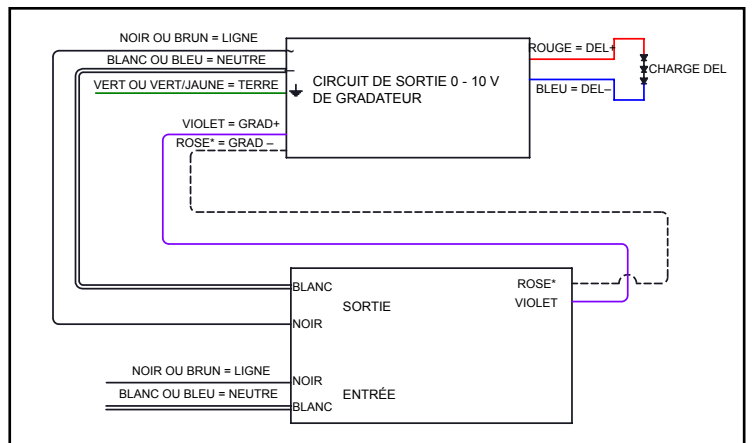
NOIR OU BRUN = LIGNE
BLANC OU BLEU = NEUTRE
VERT OU VERT/JAUNE = TERRE
CIRCUIT DE SORTIE 0 - 10 V DE GRADATEUR
ROUGE = DEL+
BLEU = DEL–
CHARGE DEL
VIOLET = GRAD+
ROSE* = GRAD –
BLANC
SORTIE
NOIR
ROSE*
VIOLET
NOIR OU BRUN = LIGNE
BLANC OU BLEU = NEUTRE
NOIR
ENTRÉE
BLANC